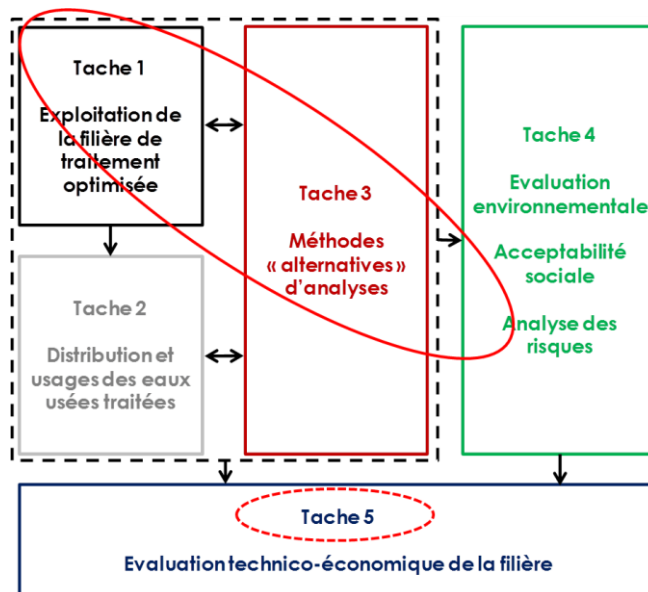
Tache 1

Exploitation de la filière de traitement optimisée

Tache 2

Distribution et usages des eaux usées traitées

Tache 3

Méthodes « alternatives » d'analyses

Tache 4

Evaluation environnementale

Acceptabilité sociale

Analyse des risques

Tache 5

Evaluation technico-économique de la filière